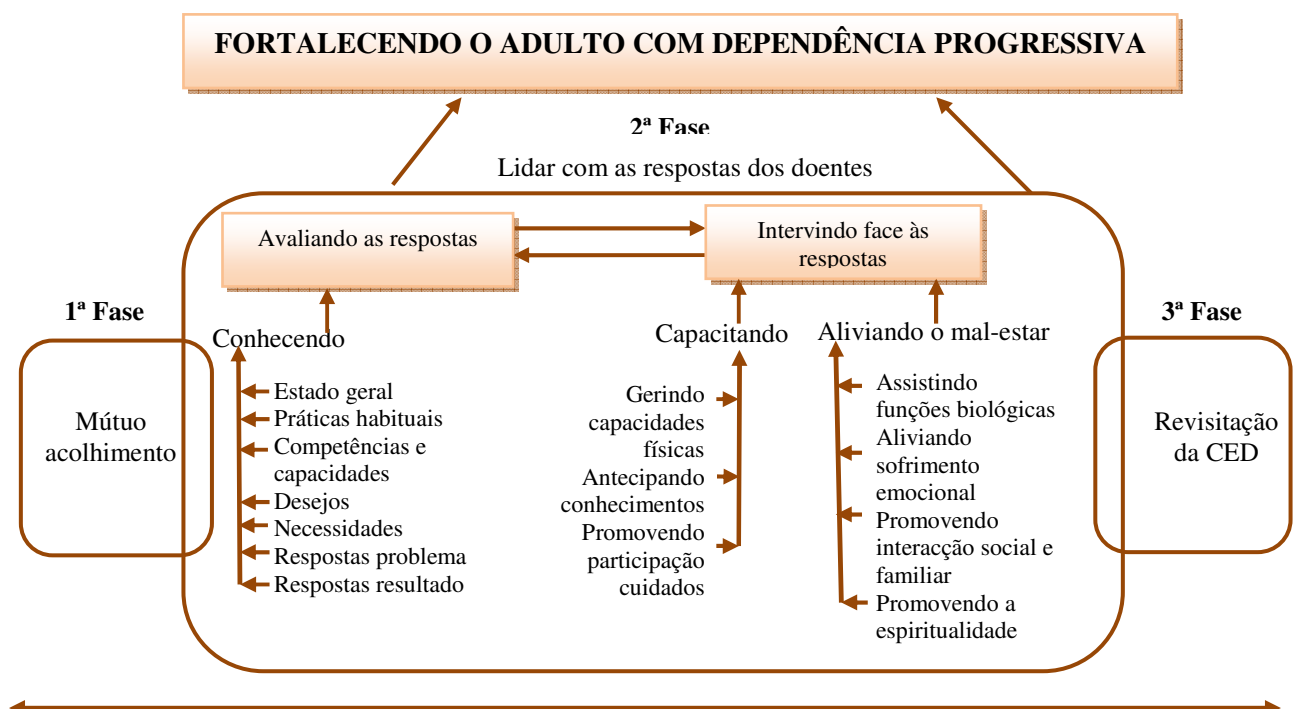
FORTALECENDO O ADULTO COM DEPENDÊNCIA PROGRESSIVA

2ª Fase

Lidar com as respostas dos doentes

Avaliando as respostas

Intervindo face às respostas

1ª Fase

Mútuo acolhimento

Conhecendo

Estado geral
Práticas habituais
Competências e capacidades
Desejos
Necessidades
Respostas problema
Respostas resultado

Capacitando

Gerindo capacidades físicas
Antecipando conhecimentos
Promovendo participação cuidados

Aliviando o mal-estar

Assistindo funções biológicas
Aliviando sofrimento emocional
Promovendo interacção social e familiar
Promovendo a espiritualidade

3ª Fase

Revisitação da CED